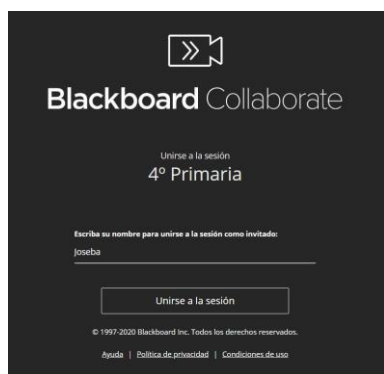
Blackboard Collaborate

Unirse a la sesión
4º Primaria

Escriba su nombre para unirse a la sesión como invitado:
Joseba

Unirse a la sesión

© 1997-2020 Blackboard Inc. Todos los derechos reservados.

Ayuda | Política de privacidad | Condiciones de uso